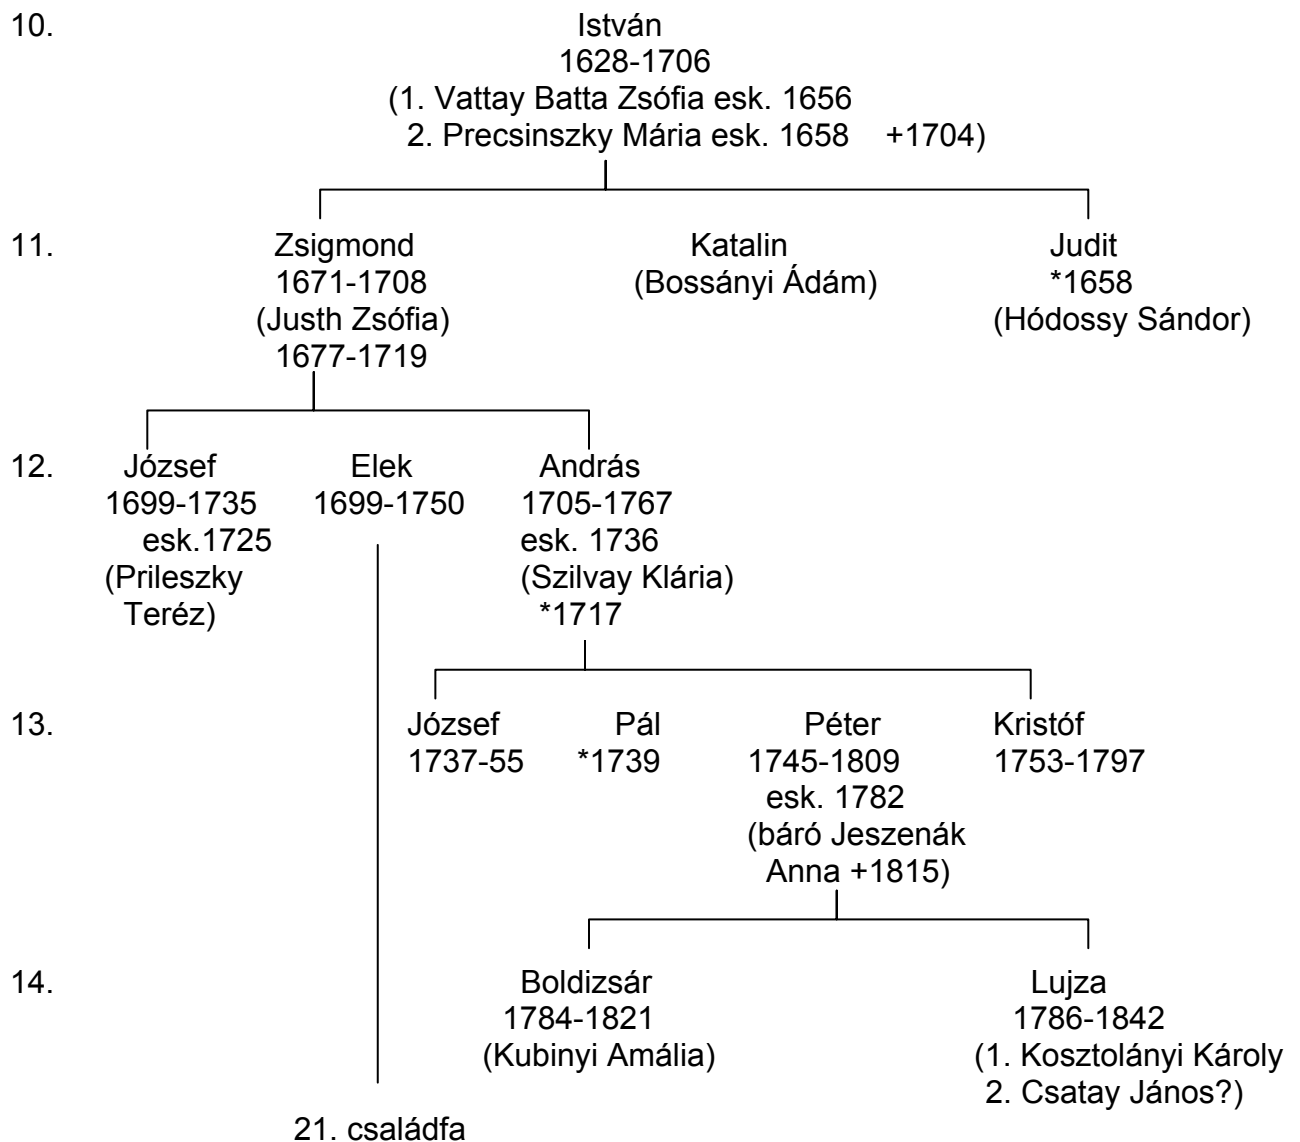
10. István
1628-1706
(1. Vattay Batta Zsófia esk. 1656
2. Precsinszky Mária esk. 1658 +1704)

11. Zsigmond
1671-1708
(Justh Zsófia)
1677-1719

Katalin
(Bossányi Ádám)

Judit
*1658
(Hódossy Sándor)

12. József
1699-1735
esk.1725
(Prileszky Teréz)

Elek
1699-1750

András
1705-1767
esk. 1736
(Szilvay Klária)
*1717

13. József
1737-55

Pál
*1739

Péter
1745-1809
esk. 1782
(báró Jeszenák Anna +1815)

Kristóf
1753-1797

14. Boldizsár
1784-1821
(Kubinyi Amália)

Lujza
1786-1842
(1. Kosztolányi Károly
2. Csatay János?)

21. családfa